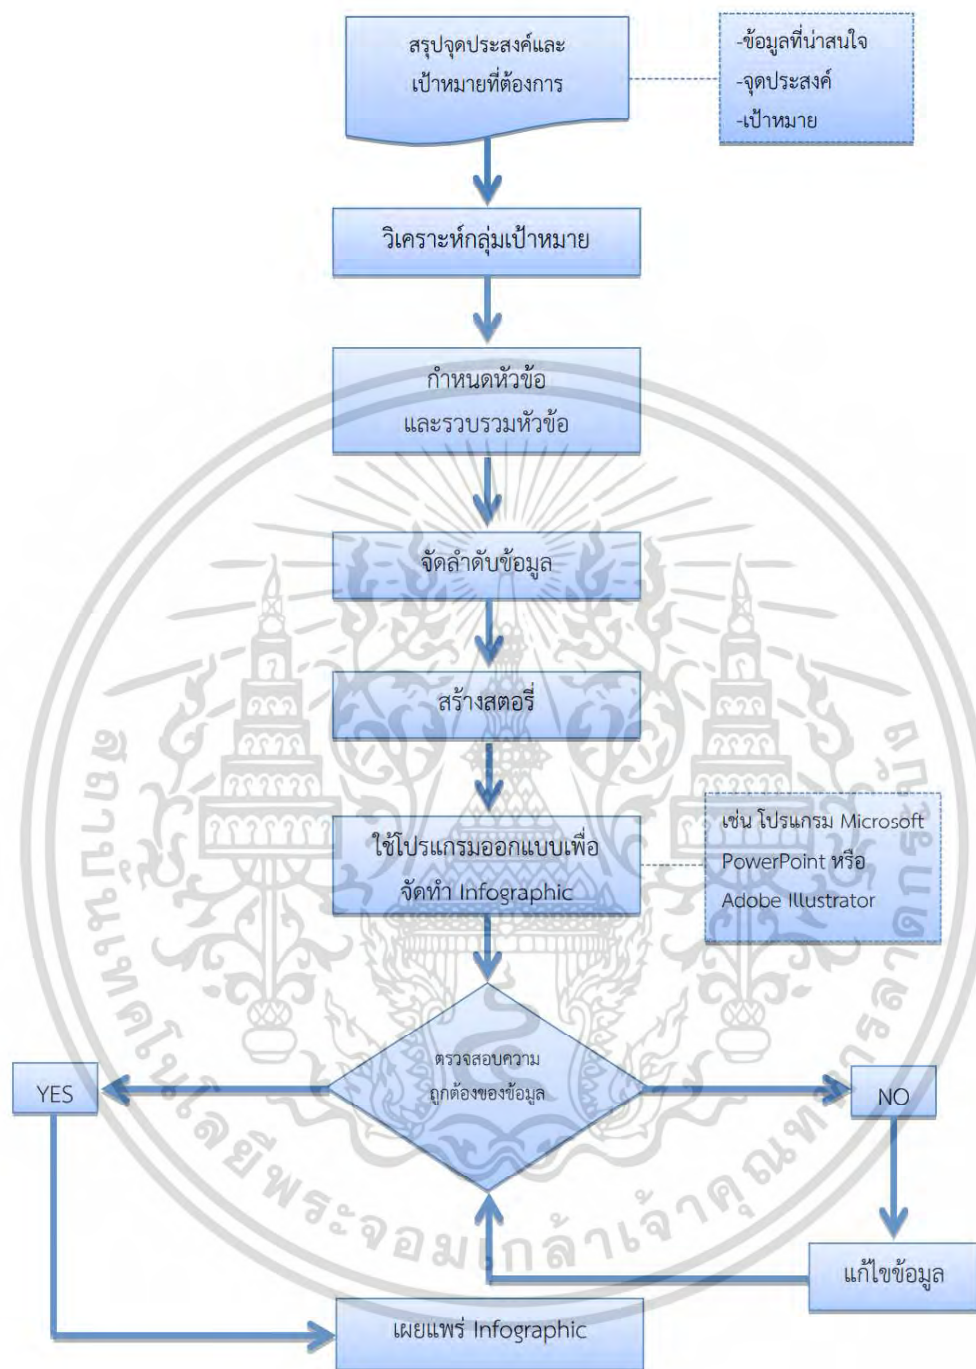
สรุปจุดประสงค์และเป้าหมายที่ต้องการ

-ข้อมูลที่น่าสนใจ
-จุดประสงค์
-เป้าหมาย

วิเคราะห์กลุ่มเป้าหมาย

กำหนดหัวข้อและรวบรวมหัวข้อ

จัดลำดับข้อมูล

สร้างสตอรี่

ใช้โปรแกรมออกแบบเพื่อจัดทำ Infographic

เช่น โปรแกรม Microsoft PowerPoint หรือ Adobe Illustrator

ตรวจสอบความถูกต้องของข้อมูล

YES

NO

แก้ไขข้อมูล

เผยแพร่ Infographic

สถาบันเทคโนโลยีพระจอมเกล้าเจ้าคุณทหารลาดกระบัง